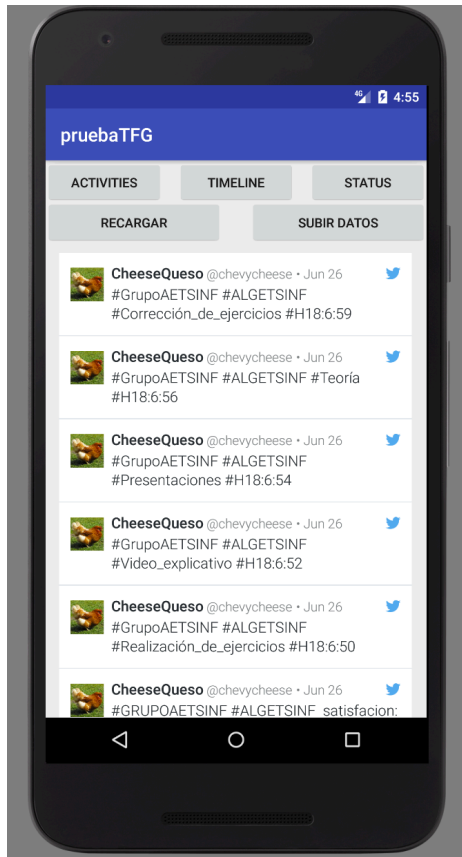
4G 4:55

pruebaTFG

ACTIVITIES
TIMELINE
STATUS
RECARGAR
SUBIR DATOS

CheeseQueso @chevycheese • Jun 26
#GrupoAETSINF #ALGETSINF #Corrección_de_ejercicios #H18:6:59

CheeseQueso @chevycheese • Jun 26
#GrupoAETSINF #ALGETSINF #Teoría #H18:6:56

CheeseQueso @chevycheese • Jun 26
#GrupoAETSINF #ALGETSINF #Presentaciones #H18:6:54

CheeseQueso @chevycheese • Jun 26
#GrupoAETSINF #ALGETSINF #Video_explicativo #H18:6:52

CheeseQueso @chevycheese • Jun 26
#GrupoAETSINF #ALGETSINF #Realización_de_ejercicios #H18:6:50

CheeseQueso @chevycheese • Jun 26
#GRUPOAETSINF #ALGETSINF_satisfacion: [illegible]